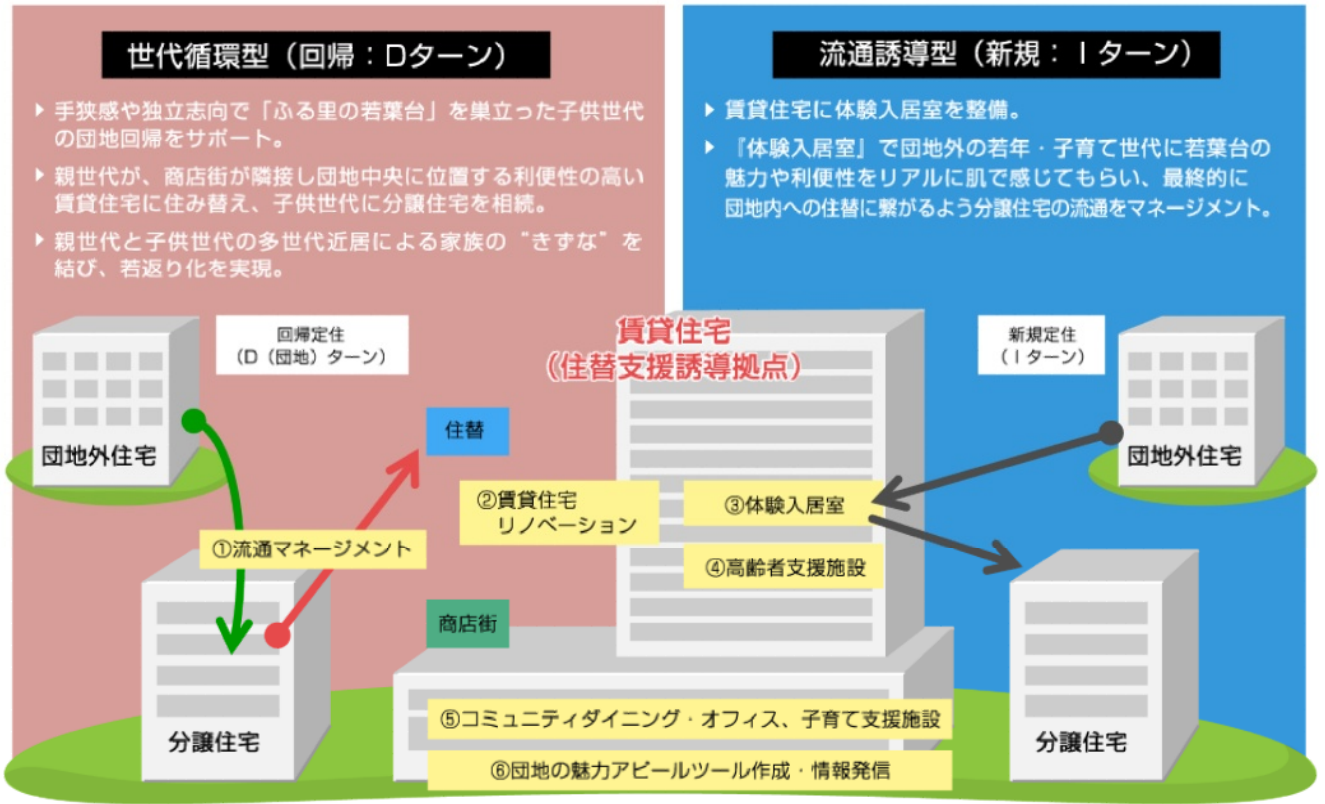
世代循環型（回帰：Dターン）

▸ 手狭感や独立志向で「ふる里の若葉台」を巣立った子供世代の団地回帰をサポート。

▸ 親世代が、商店街が隣接し団地中央に位置する利便性の高い賃貸住宅に住み替え、子供世代に分譲住宅を相続。

▸ 親世代と子供世代の多世代近居による家族の“きずな”を結び、若返り化を実現。

流通誘導型（新規：Ｉターン）

▸ 賃貸住宅に体験入居室を整備。

▸ 『体験入居室』で団地外の若年・子育て世代に若葉台の魅力や利便性をリアルに肌で感じてもらい、最終的に団地内への住替に繋がるよう分譲住宅の流通をマネージメント。

回帰定住
（D（団地）ターン）

賃貸住宅
（住替支援誘導拠点）

新規定住
（Ｉターン）

団地外住宅

住替

団地外住宅

②賃貸住宅
リノベーション

③体験入居室

①流通マネージメント

④高齢者支援施設

商店街

⑤コミュニティダイニング・オフィス、子育て支援施設

分譲住宅

⑥団地の魅力アピールツール作成・情報発信

分譲住宅